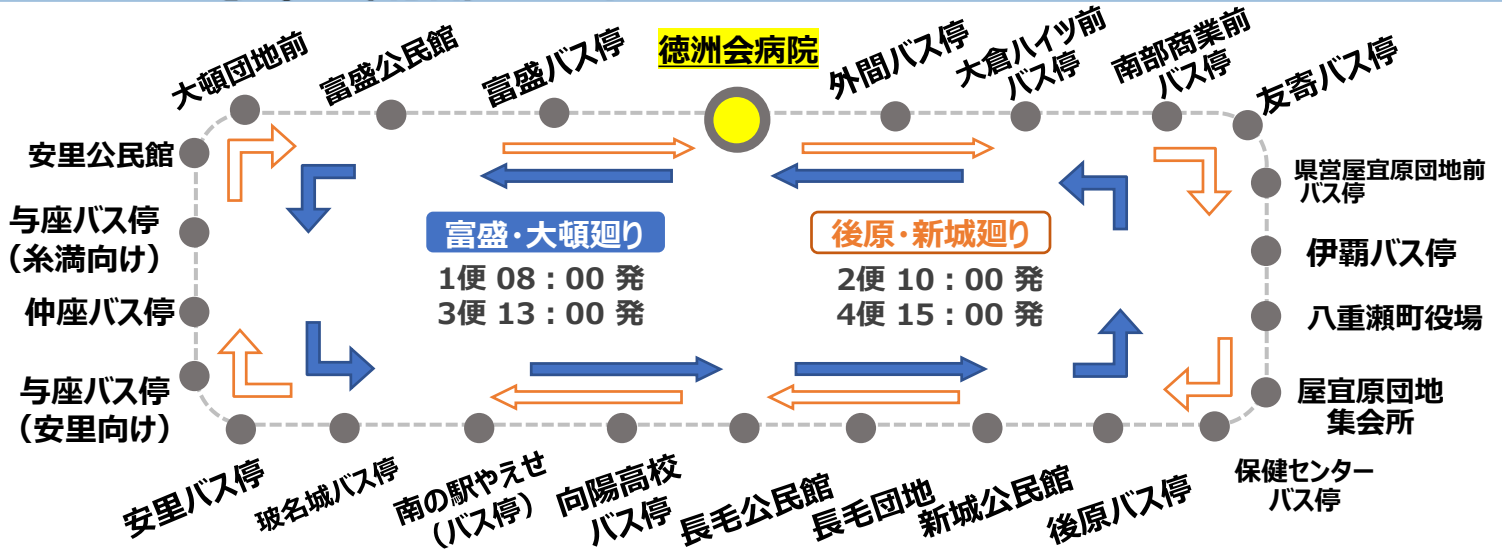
大頓団地前
富盛公民館
富盛バス停
徳洲会病院
外間バス停
大倉ハイツ前バス停
南部商業前バス停
友寄バス停

安里公民館
与座バス停
（糸満向け）
仲座バス停
与座バス停
（安里向け）

富盛・大頓廻り
1便 08：00 発
3便 13：00 発

後原・新城廻り
2便 10：00 発
4便 15：00 発

県営屋宜原団地前バス停
伊覇バス停
八重瀬町役場
屋宜原団地集会所

安里バス停
玻名城バス停
南の駅やえせ
（バス停）
向陽高校
バス停
長毛公民館
長毛団地
新城公民館
後原バス停
保健センター
バス停